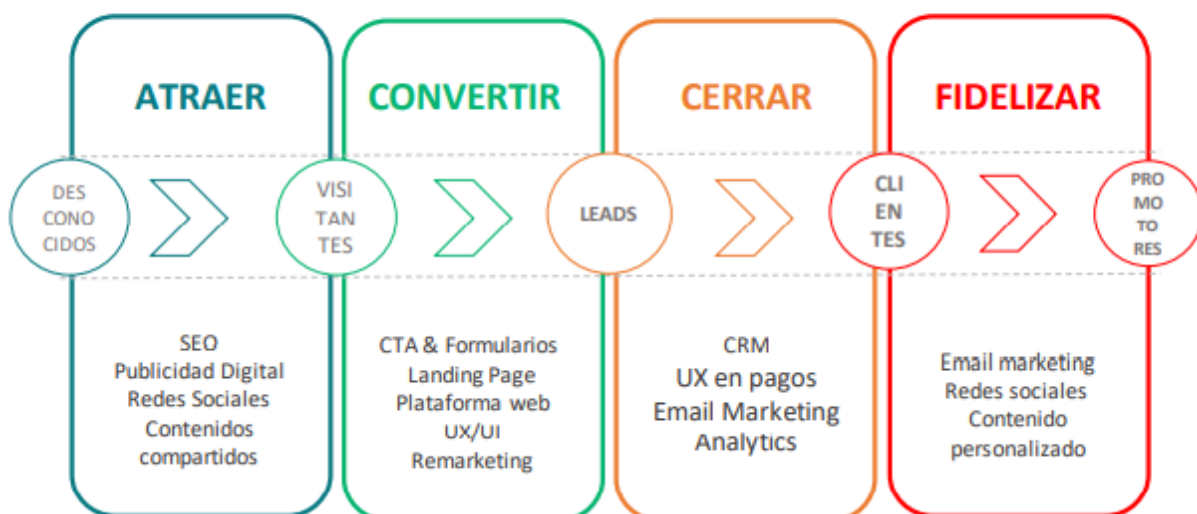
ATRAER

CONVERTIR

CERRAR

FIDELIZAR

DES CONO CIDOS

VISI TAN TES

LEADS

CLI EN TES

PRO MO TO RES

SEO
Publicidad Digital
Redes Sociales
Contenidos compartidos

CTA & Formularios
Landing Page
Plataforma web
UX/UI
Remarketing

CRM
UX en pagos
Email Marketing
Analytics

Email marketing
Redes sociales
Contenido personalizado